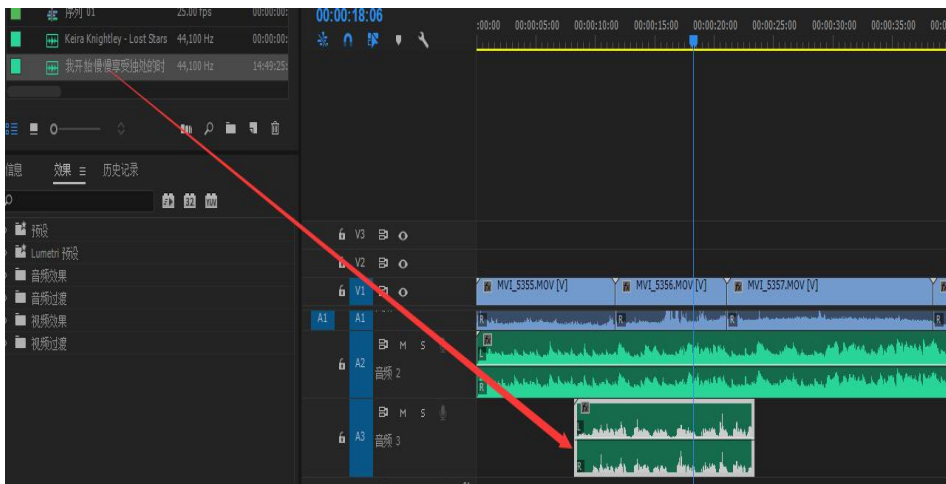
序列 01 25.00 fps 00:00:00
Keira Knightley - Lost Stars 44,100 Hz 00:00:00
我开始慢慢享受孤独的时 44,100 Hz 14:49:25

信息 效果 ≡ 历史记录

预设
Lumetri 预设
音频效果
音频过渡
视频效果
视频过渡

00:00:18:06

:00:00 00:00:05:00 00:00:10:00 00:00:15:00 00:00:20:00 00:00:25:00 00:00:30:00 00:00:35:00 00:00

V3
V2
V1
A1 A1
A2 M S 音频 2
A3 M S 音频 3

MVI_5355.MOV [V]
MVI_5356.MOV [V]
MVI_5357.MOV [V]